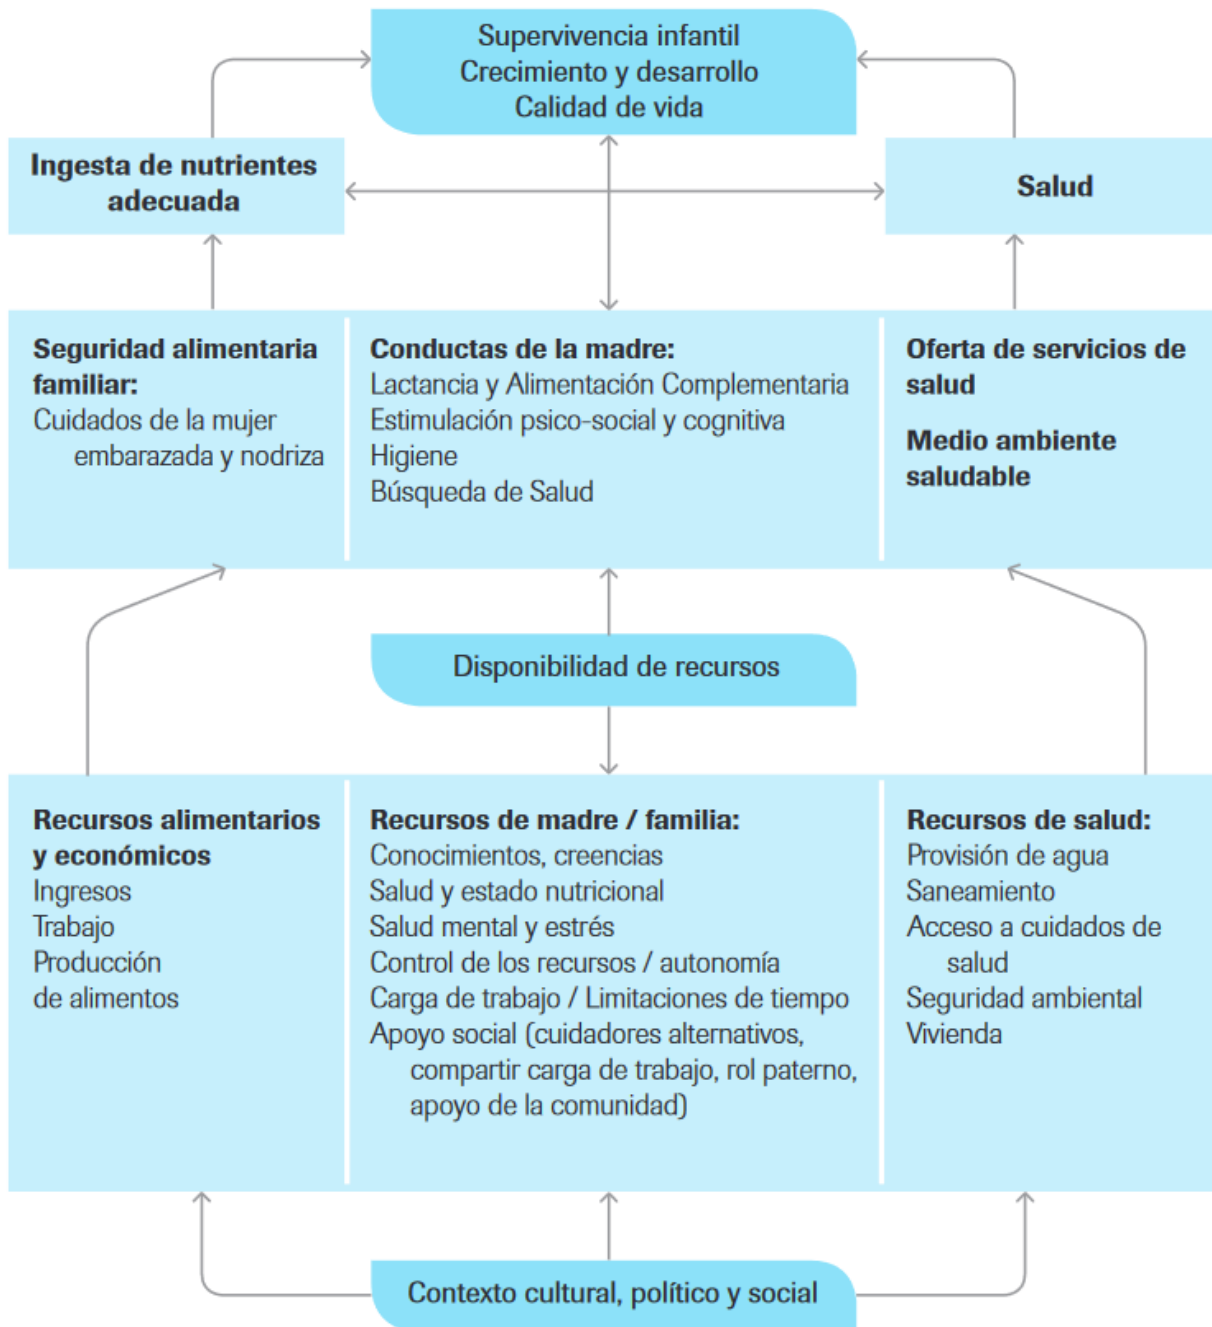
Supervivencia infantil
Crecimiento y desarrollo
Calidad de vida

Ingesta de nutrientes adecuada

Salud

Seguridad alimentaria familiar:
Cuidados de la mujer embarazada y nodriza

Conductas de la madre:
Lactancia y Alimentación Complementaria
Estimulación psico-social y cognitiva
Higiene
Búsqueda de Salud

Oferta de servicios de salud

Medio ambiente saludable

Disponibilidad de recursos

Recursos alimentarios y económicos
Ingresos
Trabajo
Producción de alimentos

Recursos de madre / familia:
Conocimientos, creencias
Salud y estado nutricional
Salud mental y estrés
Control de los recursos / autonomía
Carga de trabajo / Limitaciones de tiempo
Apoyo social (cuidadores alternativos, compartir carga de trabajo, rol paterno, apoyo de la comunidad)

Recursos de salud:
Provisión de agua
Saneamiento
Acceso a cuidados de salud
Seguridad ambiental
Vivienda

Contexto cultural, político y social